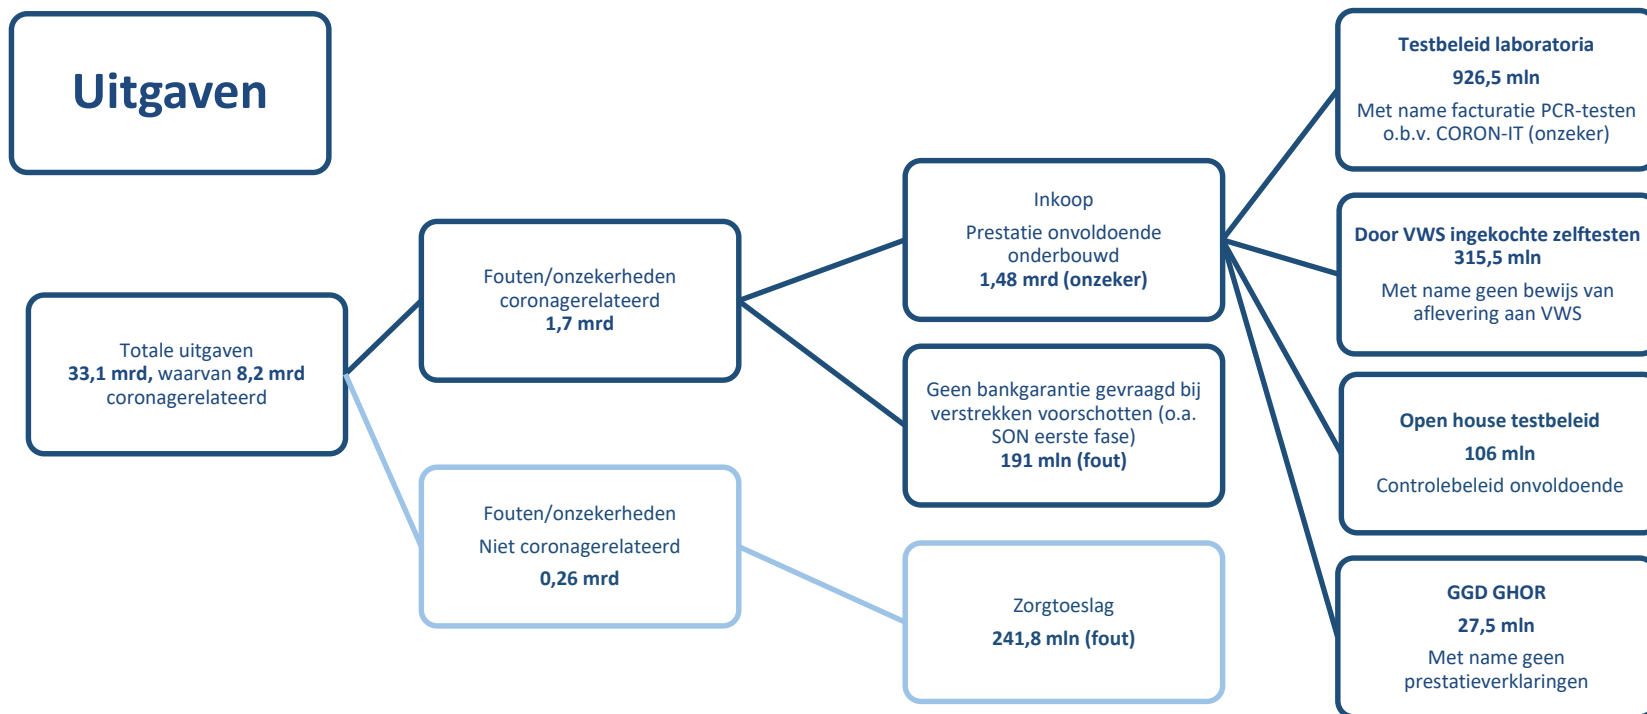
Uitgaven

Totale uitgaven
33,1 mrd, waarvan 8,2 mrd coronagerelateerd

Fouten/onzekerheden
coronagerelateerd
1,7 mrd

Fouten/onzekerheden
Niet coronagerelateerd
0,26 mrd

Inkoop
Prestatie onvoldoende onderbouwd
1,48 mrd (onzeker)

Geen bankgarantie gevraagd bij verstrekken voorschotten (o.a. SON eerste fase)
191 mln (fout)

Zorgtoeslag
241,8 mln (fout)

Testbeleid laboratoria
926,5 mln
Met name facturatie PCR-testen o.b.v. CORON-IT (onzeker)

Door VWS ingekochte zelftesten
315,5 mln
Met name geen bewijs van aflevering aan VWS

Open house testbeleid
106 mln
Controlebeleid onvoldoende

GGD GHOR
27,5 mln
Met name geen prestatieverklaringen